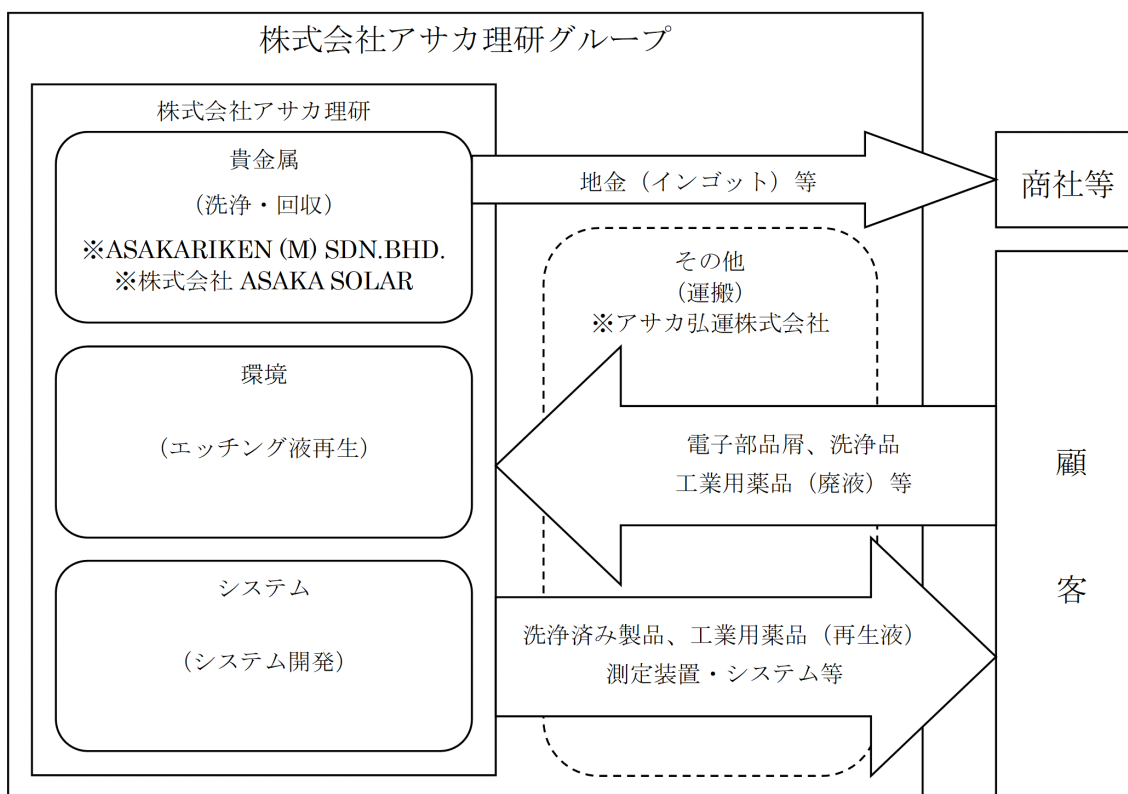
株式会社アサカ理研グループ

株式会社アサカ理研

貴金属
（洗浄・回収）
※ASAKARIKEN (M) SDN.BHD.
※株式会社 ASAKA SOLAR

環境
（エッチング液再生）

システム
（システム開発）

地金（インゴット）等

商社等

その他
（運搬）
※アサカ弘運株式会社

電子部品屑、洗浄品
工業用薬品（廃液）等

洗浄済み製品、工業用薬品（再生液）
測定装置・システム等

顧
客